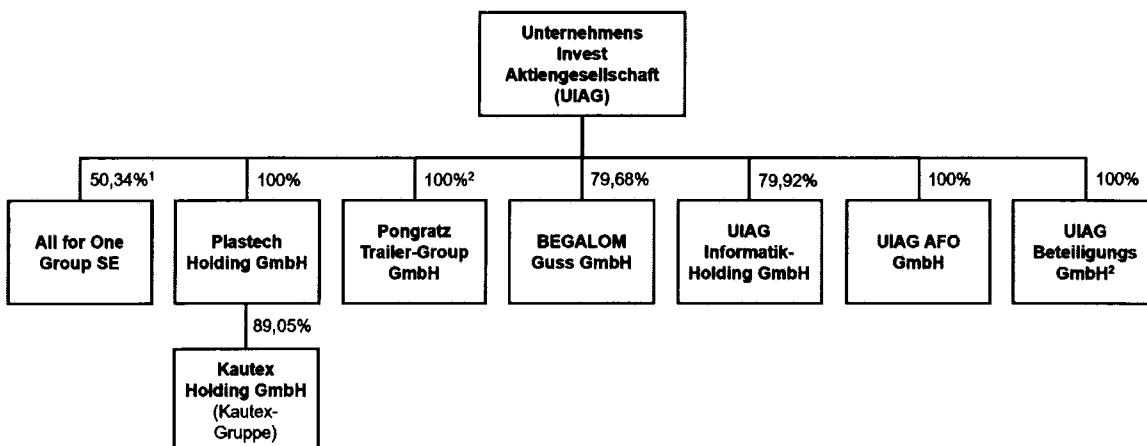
Unternehmens Invest Aktiengesellschaft (UIAG)

50,34%$^1$

All for One Group SE

100%

Plastech Holding GmbH

89,05%

Kautex Holding GmbH (Kautex-Gruppe)

100%$^2$

Pongratz Trailer-Group GmbH

79,68%

BEGALOM Guss GmbH

79,92%

UIAG Informatik-Holding GmbH

100%

UIAG AFO GmbH

100%

UIAG Beteiligungs GmbH$^2$